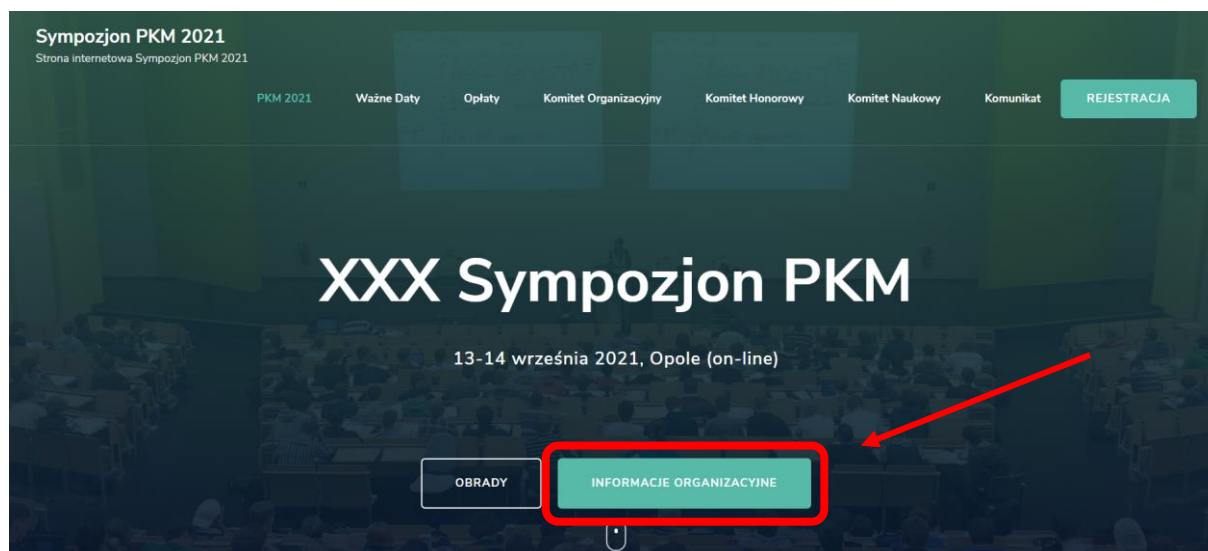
Sympozjon PKM 2021
Strona internetowa Sympozjon PKM 2021

PKM 2021 Ważne Daty Opłaty Komitet Organizacyjny Komitet Honorowy Komitet Naukowy Komunikat REJESTRACJA

XXX Sympozjon PKM

13-14 września 2021, Opole (on-line)

OBRADY

INFORMACJE ORGANIZACYJNE